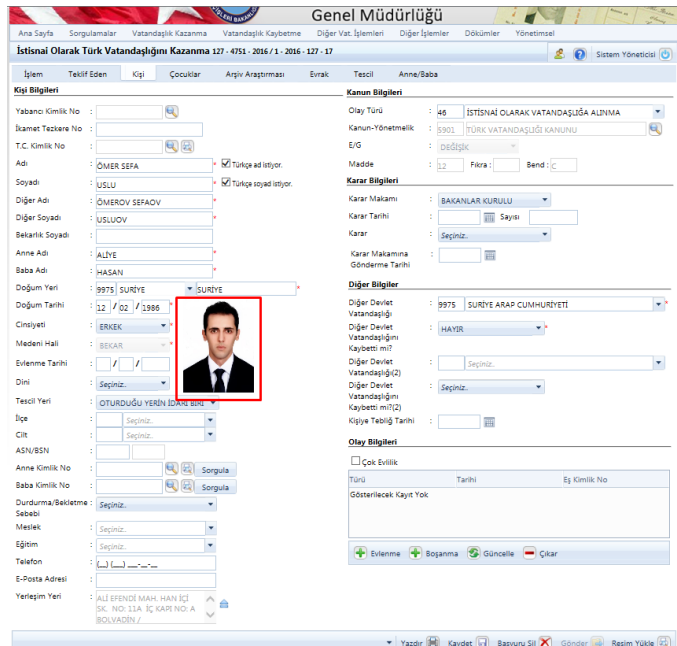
Genel Müdürlüğü

Ana Sayfa Sorgulamalar Vatandaşlık Kazanma Vatandaşlık Kaybetme Diğer Vat. İşlemleri Diğer İşlemler Dökümler Yönetimsel

İstisnai Olarak Türk Vatandaşlığını Kazanma 127 - 4751 - 2016 / 1 - 2016 - 127 - 17

Sistem Yöneticisi

İşlem Teklif Eden Kişi Çocuklar Arşiv Araştırması Evrak Tescil Anne/Baba

Kişi Bilgileri

Yabancı Kimlik No :
İkamet Tezkere No :
T.C. Kimlik No :
Adı : ÖMER SEFA * Türkçe ad istiyor.
Soyadı : USLU * Türkçe soyad istiyor.
Diğer Adı : ÖMEROV SEFAOV *
Diğer Soyadı : USLUOV *
Bekarlık Soyadı :
Anne Adı : ALİYE *
Baba Adı : HASAN *
Doğum Yeri : 9975 SURİYE SURİYE *
Doğum Tarihi : 12 / 02 / 1986 *
Cinsiyeti : ERKEK *
Medeni Hali : BEKAR *
Evlenme Tarihi : / /
Dini : Seçiniz..
Tescil Yeri : OTURDUĞU YERİN İDARİ BİRİ
İlçe : Seçiniz..
Cilt : Seçiniz..
ASN/BSN :
Anne Kimlik No : Sorgula
Baba Kimlik No : Sorgula
Durdurma/Bekletme Sebebi : Seçiniz..
Meslek : Seçiniz..
Eğitim : Seçiniz..
Telefon : (__) (___) ___-__-__
E-Posta Adresi :
Yerleşim Yeri : ALİ EFENDİ MAH. HAN İÇİ SK. NO: 11A İÇ KAPI NO: A BOLVADİN /

Kanun Bilgileri

Olay Türü : 46 İSTİSNAİ OLARAK VATANDAŞLIĞA ALINMA
Kanun-Yönetmelik : 5901 TÜRK VATANDAŞLIĞI KANUNU
E/G : DEĞİŞİK
Madde : 12 Fıkra : Bend : C

Karar Bilgileri

Karar Makamı : BAKANLAR KURULU
Karar Tarihi : Sayısı :
Karar : Seçiniz..
Karar Makamına Gönderme Tarihi :

Diğer Bilgiler

Diğer Devlet Vatandaşlığı : 9975 SURİYE ARAP CUMHURİYETİ *
Diğer Devlet Vatandaşlığını Kaybetti mi? : HAYIR *
Diğer Devlet Vatandaşlığı(2) : Seçiniz..
Diğer Devlet Vatandaşlığını Kaybetti mi?(2) : Seçiniz..
Kişiye Tebliğ Tarihi :

Olay Bilgileri

Çok Evlilik

| Türü | Tarihi | Eş Kimlik No |
|---|---|---|
| Gösterilecek Kayıt Yok | | |

Evlenme Boşanma Güncelle Çıkar

Yazdır Kaydet Başvuru Sil Gönder Resim Yükle